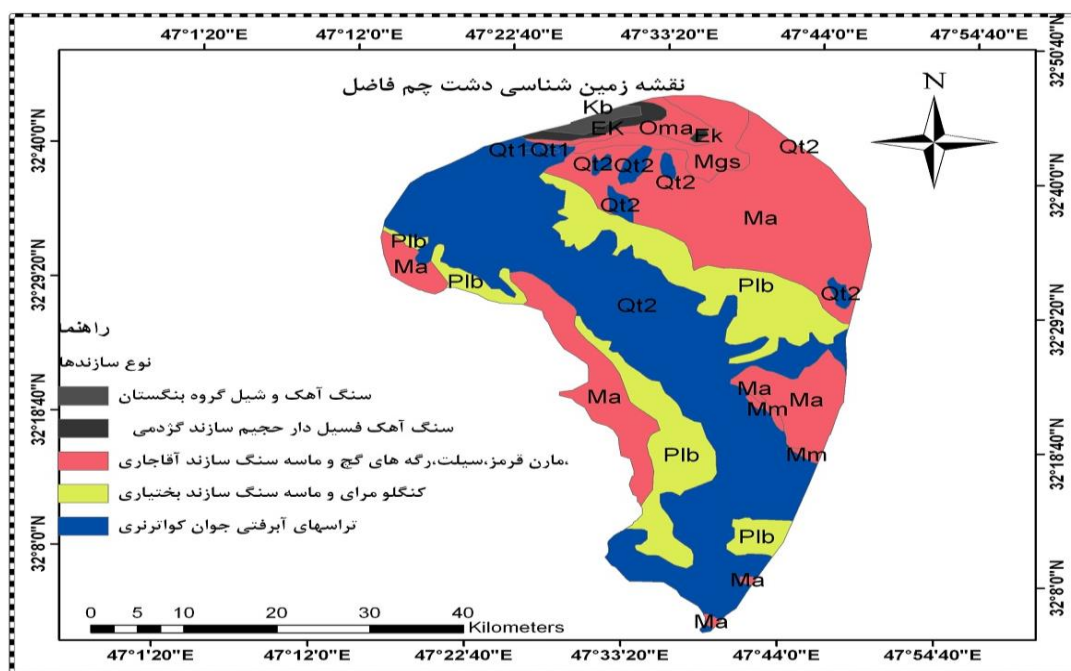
47°1'20"E 47°12'0"E 47°22'40"E 47°33'20"E 47°44'0"E 47°54'40"E

نقشه زمین شناسی دشت چم فاضل

N

Kb
EK Oma Ek
Qt1 Qt1
Mgs
Qt2
Qt2 Qt2
Qt2
Qt2
Ma
Plb
Ma
Plb
Plb
Qt2
Qt2
Ma
Ma
Mm
Ma
Mm
Plb
Plb
Ma
Ma

راهنما
نوع سازندها
سنگ آهک و شیل گروه بنگستان
سنگ آهک فسیل دار حجیم سازند گژدمی
،مارن قرمز،سیلت،رگه های گچ و ماسه سنگ سازند آغاجاری
کنگلو مرای و ماسه سنگ سازند بختیاری
تراسهای آبرفتی جوان کواترنری

0 5 10 20 30 40 Kilometers

32°50'40"N
32°40'0"N
32°29'20"N
32°18'40"N
32°8'0"N

32°50'40"N
32°40'0"N
32°29'20"N
32°18'40"N
32°8'0"N

47°1'20"E 47°12'0"E 47°22'40"E 47°33'20"E 47°44'0"E 47°54'40"E